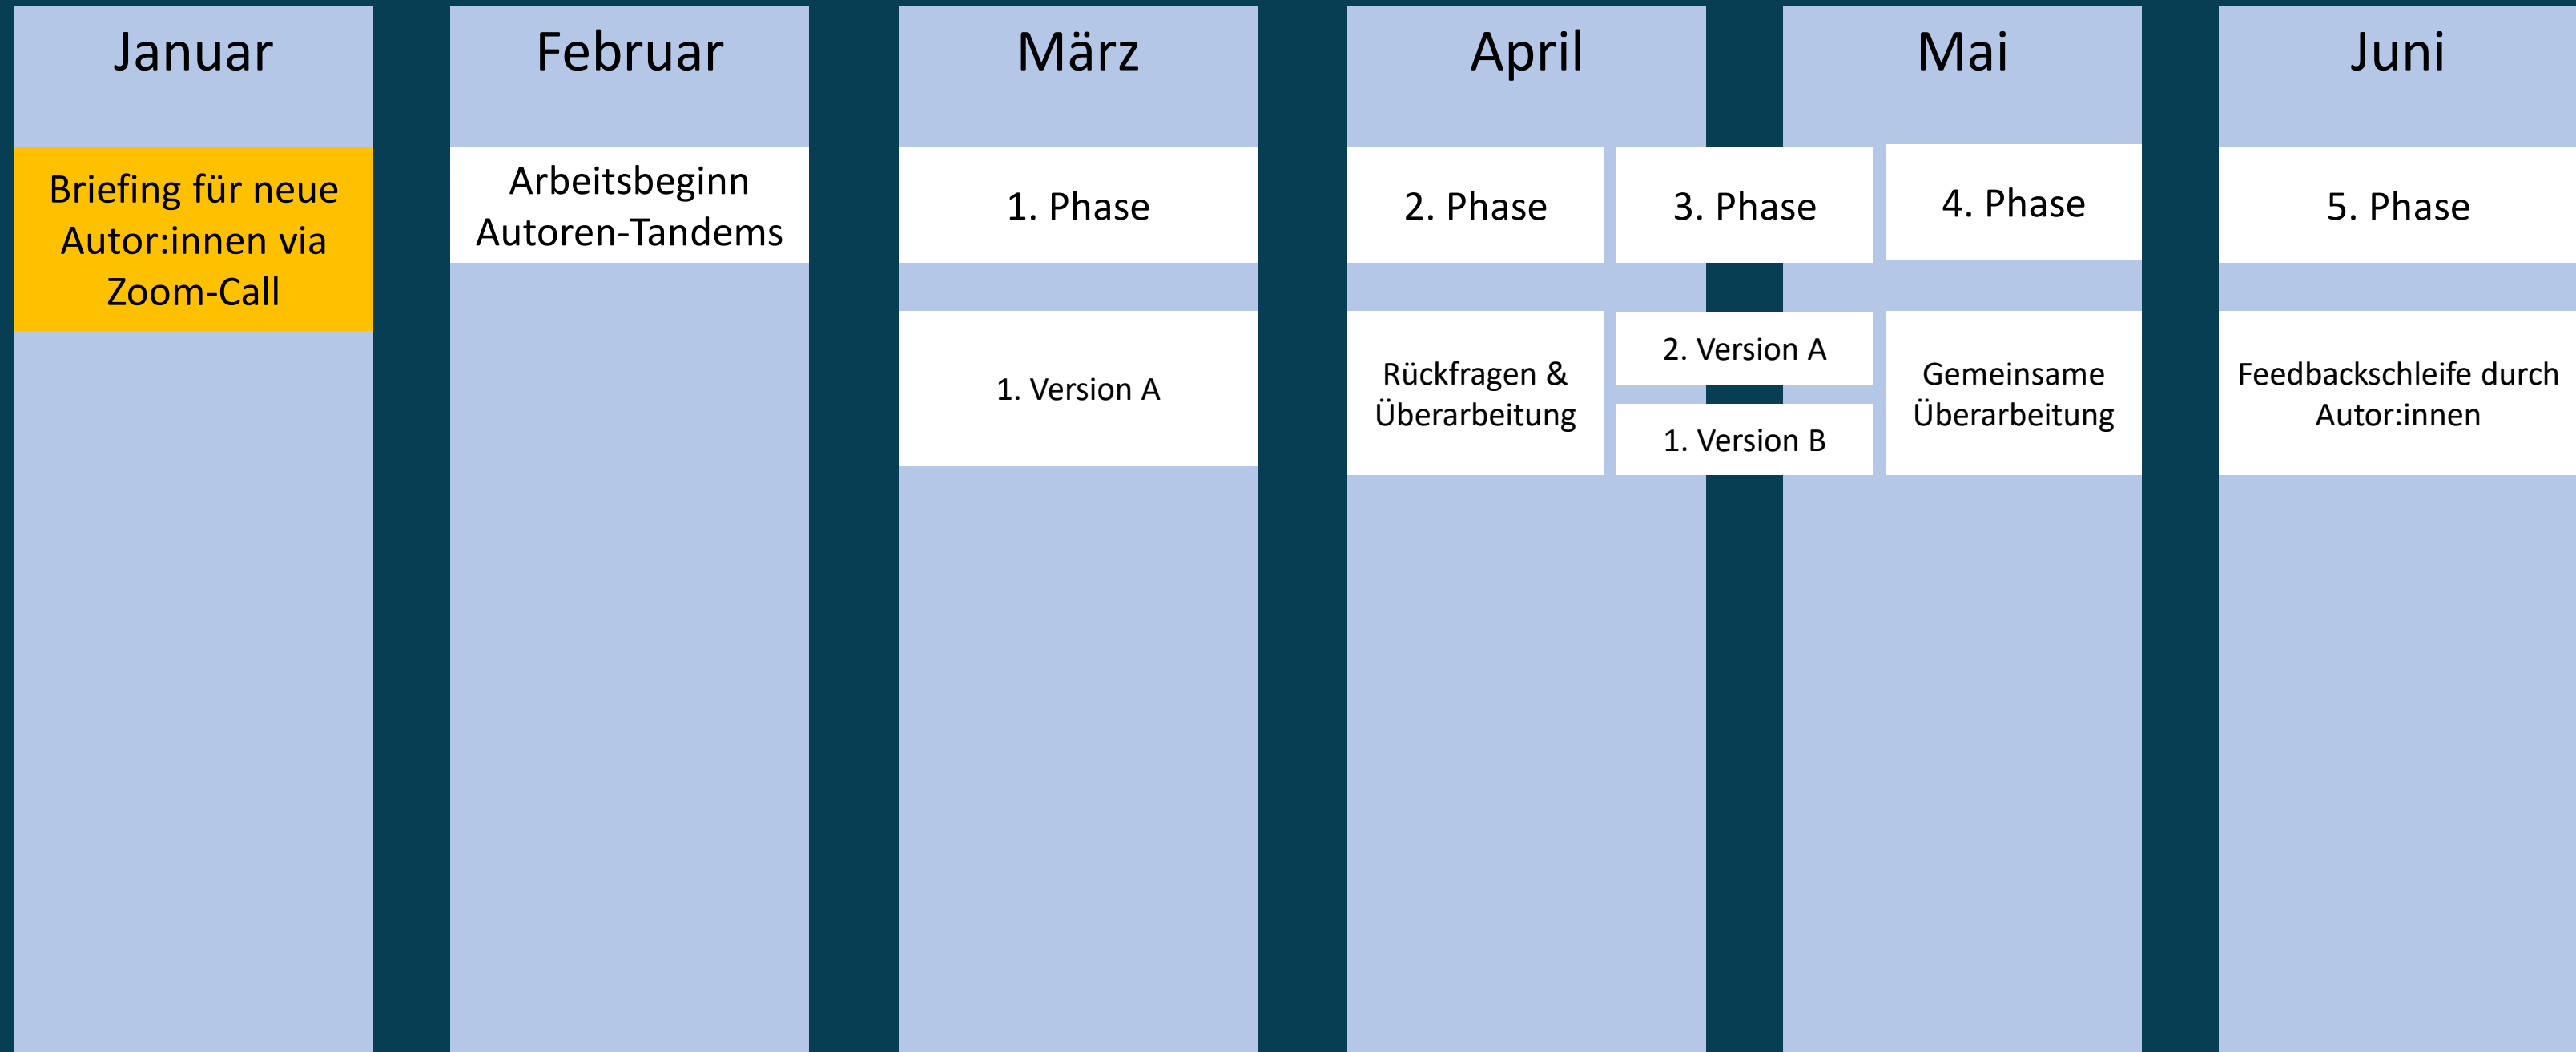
Januar

Briefing für neue Autor:innen via Zoom-Call

Februar

Arbeitsbeginn Autoren-Tandems

März

1. Phase

1. Version A

April

2. Phase

Rückfragen & Überarbeitung

3. Phase

2. Version A

1. Version B

Mai

4. Phase

Gemeinsame Überarbeitung

Juni

5. Phase

Feedbackschleife durch Autor:innen